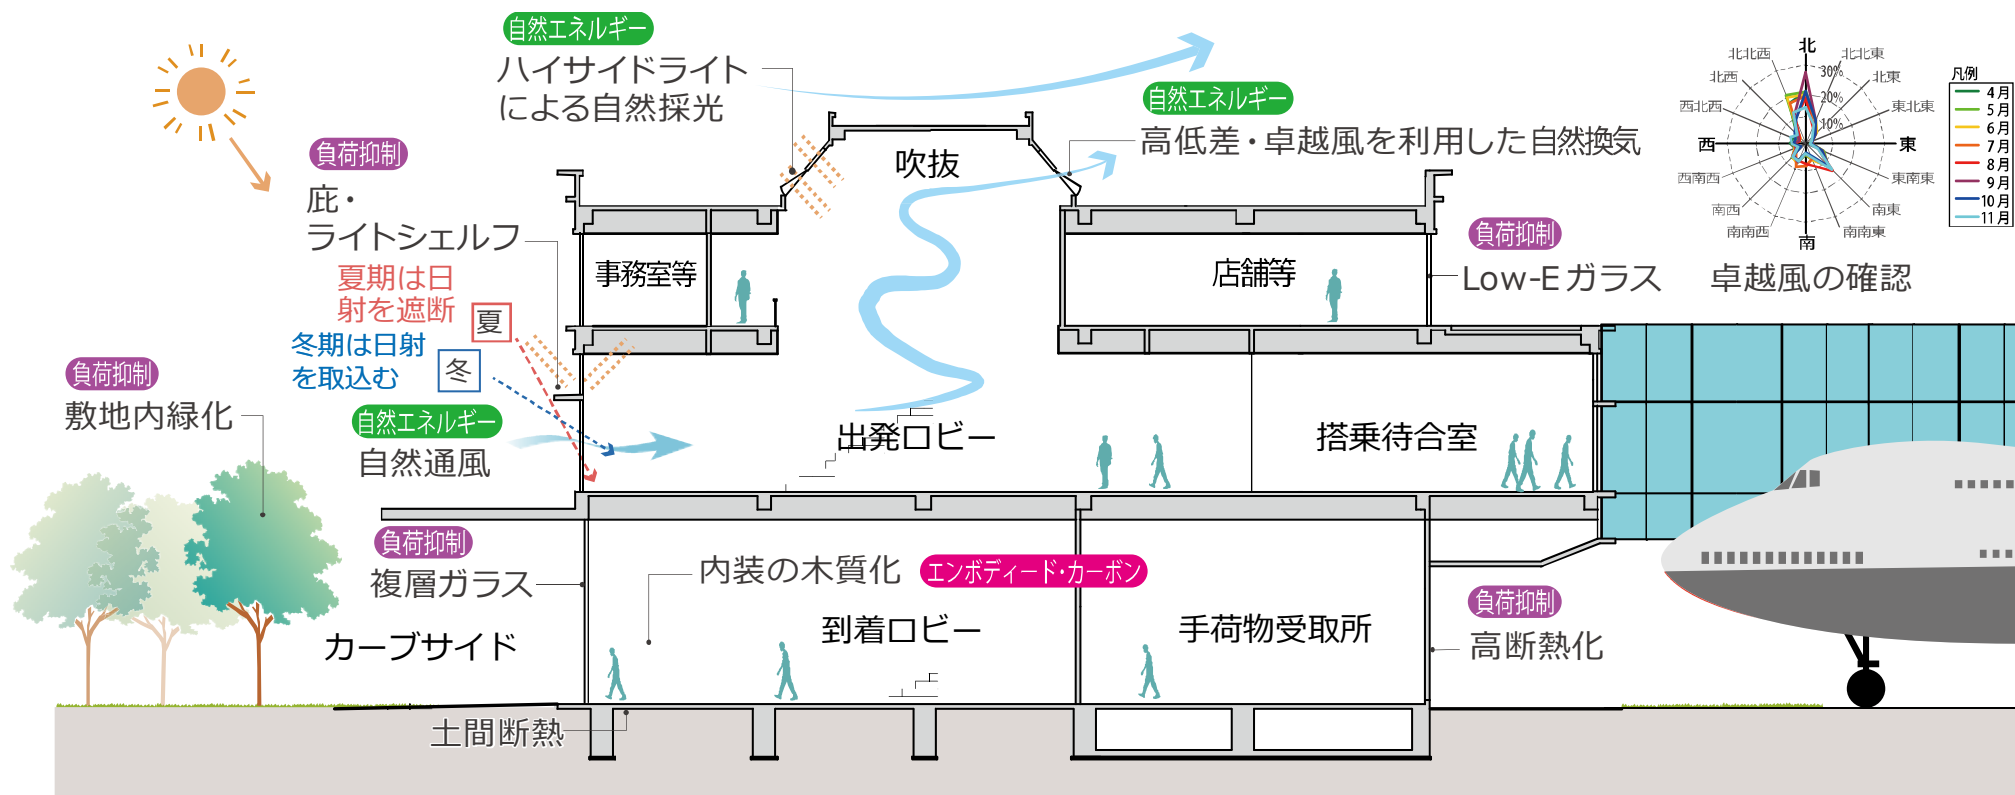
自然エネルギー
ハイサイドライト
による自然採光

負荷抑制
庇・
ライトシェルフ
夏期は日
射を遮断
夏
冬期は日射
を取込む
冬

吹抜

事務室等

自然エネルギー
高低差・卓越風を利用した自然換気

店舗等

負荷抑制
Low-Eガラス

北
北北西
北北東
北西
北東
西北西
東北東
西
東
西南西
東南東
南西
南東
南南西
南南東
南
30%
20%
10%

凡例
4月
5月
6月
7月
8月
9月
10月
11月

卓越風の確認

負荷抑制
敷地内緑化

自然エネルギー
自然通風

出発ロビー

搭乗待合室

負荷抑制
複層ガラス

カーブサイド

内装の木質化
エンボディード・カーボン

到着ロビー

手荷物受取所

負荷抑制
高断熱化

土間断熱